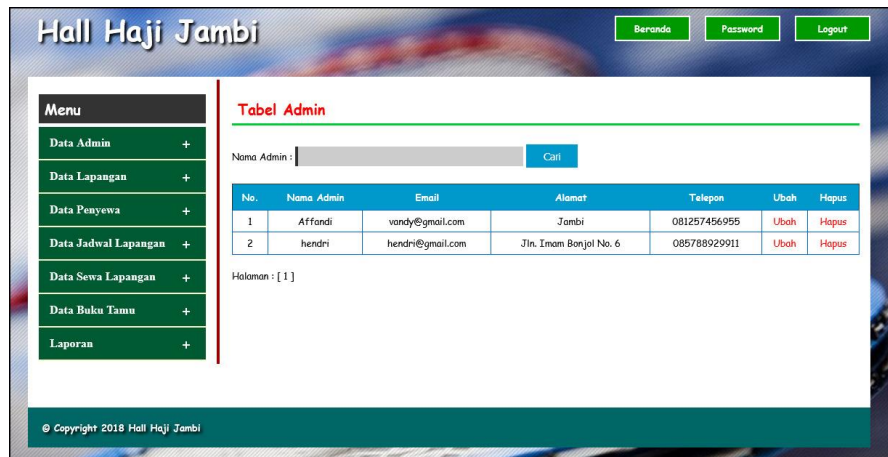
Hall Haji Jambi

Beranda Password Logout

Menu

Data Admin +

Data Lapangan +

Data Penyewa +

Data Jadwal Lapangan +

Data Sewa Lapangan +

Data Buku Tamu +

Laporan +

Tabel Admin

Nama Admin : Cari

| No. | Nama Admin | Email | Alamat | Telepon | Ubah | Hapus |
|---|---|---|---|---|---|---|
| 1 | Affandi | vandy@gmail.com | Jambi | 081257456955 | Ubah | Hapus |
| 2 | hendri | hendri@gmail.com | Jln. Imam Bonjol No. 6 | 085788929911 | Ubah | Hapus |

Halaman : [ 1 ]

© Copyright 2018 Hall Haji Jambi